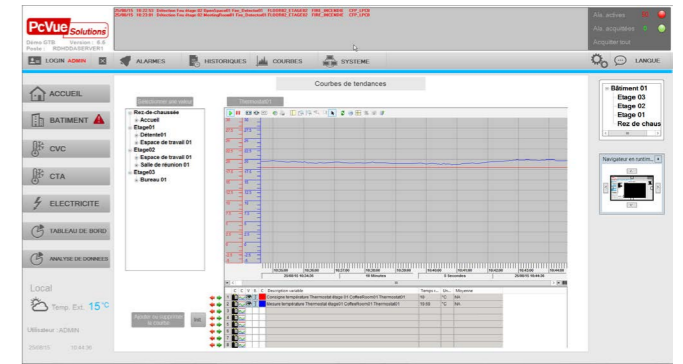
PcVue Solutions
Demo GTB Version : 8.0
Poste : RDHODASERVER1

25/08/15 16:22:53 Détection Feu étage 02 WaitingRoom01 Fire_Detected01 FLOOR02_ETAGE02 FIRE_INCENDIE CFF_LPCB
25/08/15 16:22:53 Détection Feu étage 02 WaitingRoom01 Fire_Detected01 FLOOR02_ETAGE02 FIRE_INCENDIE CFF_LPCB

Ala. actives
Ala. acquittées
Acquitter tout

LOGIN ADMIN
ALARMES
HISTORIQUES
COURBES
SYSTEME
LANGUE

ACCUEIL
BATIMENT
CVC
CTA
ELECTRICITE
TABLEAU DE BORD
ANALYSE DE DONNEES

Local
Temp. Ext. 15°C
Utilisateur : ADMIN

Courbes de tendances

Sélectionner une valeur
Thermostat01

Rez-de-chaussée
Accueil
Etage01
Detente01
Espace de travail 01
Etage02
Espace de travail 01
Salle de reunion 01
Etage03
Bureau 01

Ajouter ou supprimer la courbe

| C | C | V | X | Description variable | Temps r... | Un... | Moyenne |
|---|---|---|---|---|---|---|---|
| | | | | Consigne température Thermostat étage 01 CoffeeRoom01 Thermostat01 | 19 | °C | NA |
| | | | | Mesure température Thermostat étage01 CoffeeRoom01 Thermostat01 | 19.69 | °C | NA |

Batiment 01
Etage 03
Etage 02
Etage 01
Rez de chaus

Navigateur en runtim...